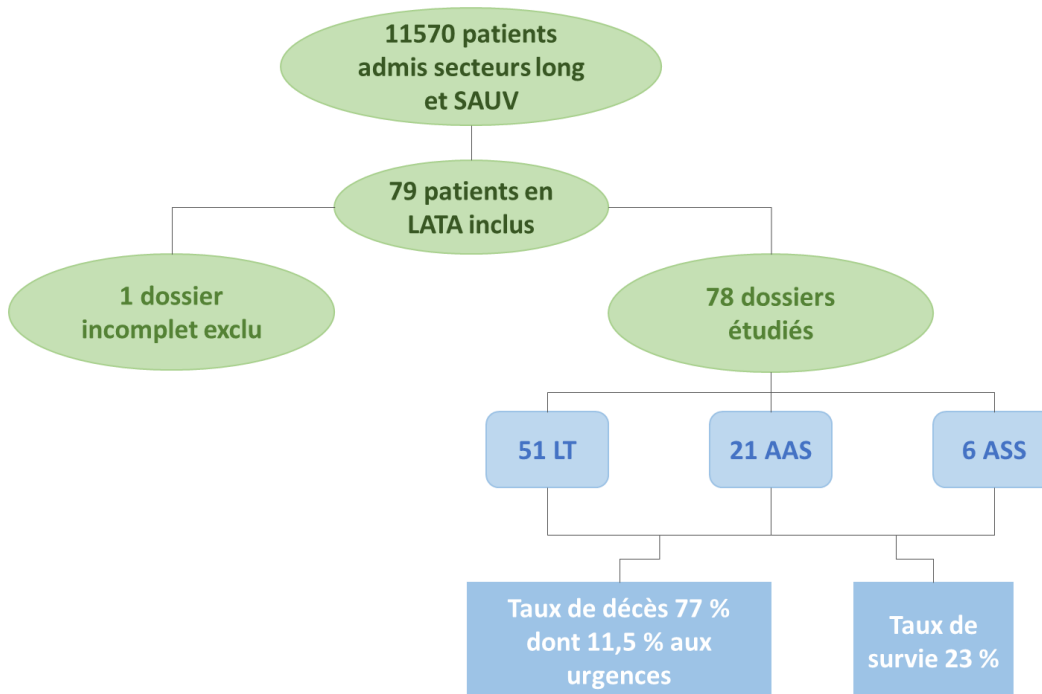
11570 patients admis secteurs long et SAUV

79 patients en LATA inclus

1 dossier incomplet exclu

78 dossiers étudiés

51 LT

21 AAS

6 ASS

Taux de décès 77 % dont 11,5 % aux urgences

Taux de survie 23 %